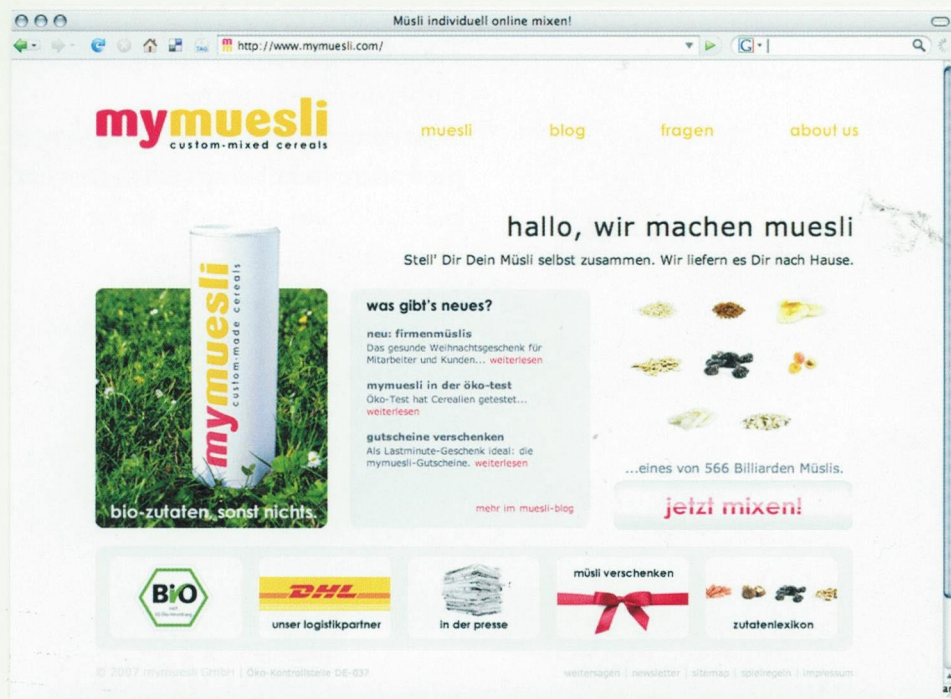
Müsli individuell online mixen!

http://www.mymuesli.com/

G

mymuesli
custom-mixed cereals

muesli blog fragen about us

hallo, wir machen muesli

Stell' Dir Dein Müsli selbst zusammen. Wir liefern es Dir nach Hause.

mymuesli
custom-made cereals

bio-zutaten, sonst nichts.

was gibt's neues?

neu: firmenmüslis
Das gesunde Weihnachtsgeschenk für Mitarbeiter und Kunden... weiterlesen

mymuesli in der öko-test
Öko-Test hat Cerealien getestet... weiterlesen

gutscheine verschenken
Als Lastminute-Geschenk ideal: die mymuesli-Gutscheine. weiterlesen

mehr im muesli-blog

...eines von 566 Billiarden Müslis.

jetzt mixen!

BIO

DHL
unser logistikpartner

in der presse

müsli verschenken

zutatenlexikon

© 2007 mymuesli GmbH | Öko-Kontrollstelle DE-037

weitersagen | newsletter | sitemap | spielregeln | impressum